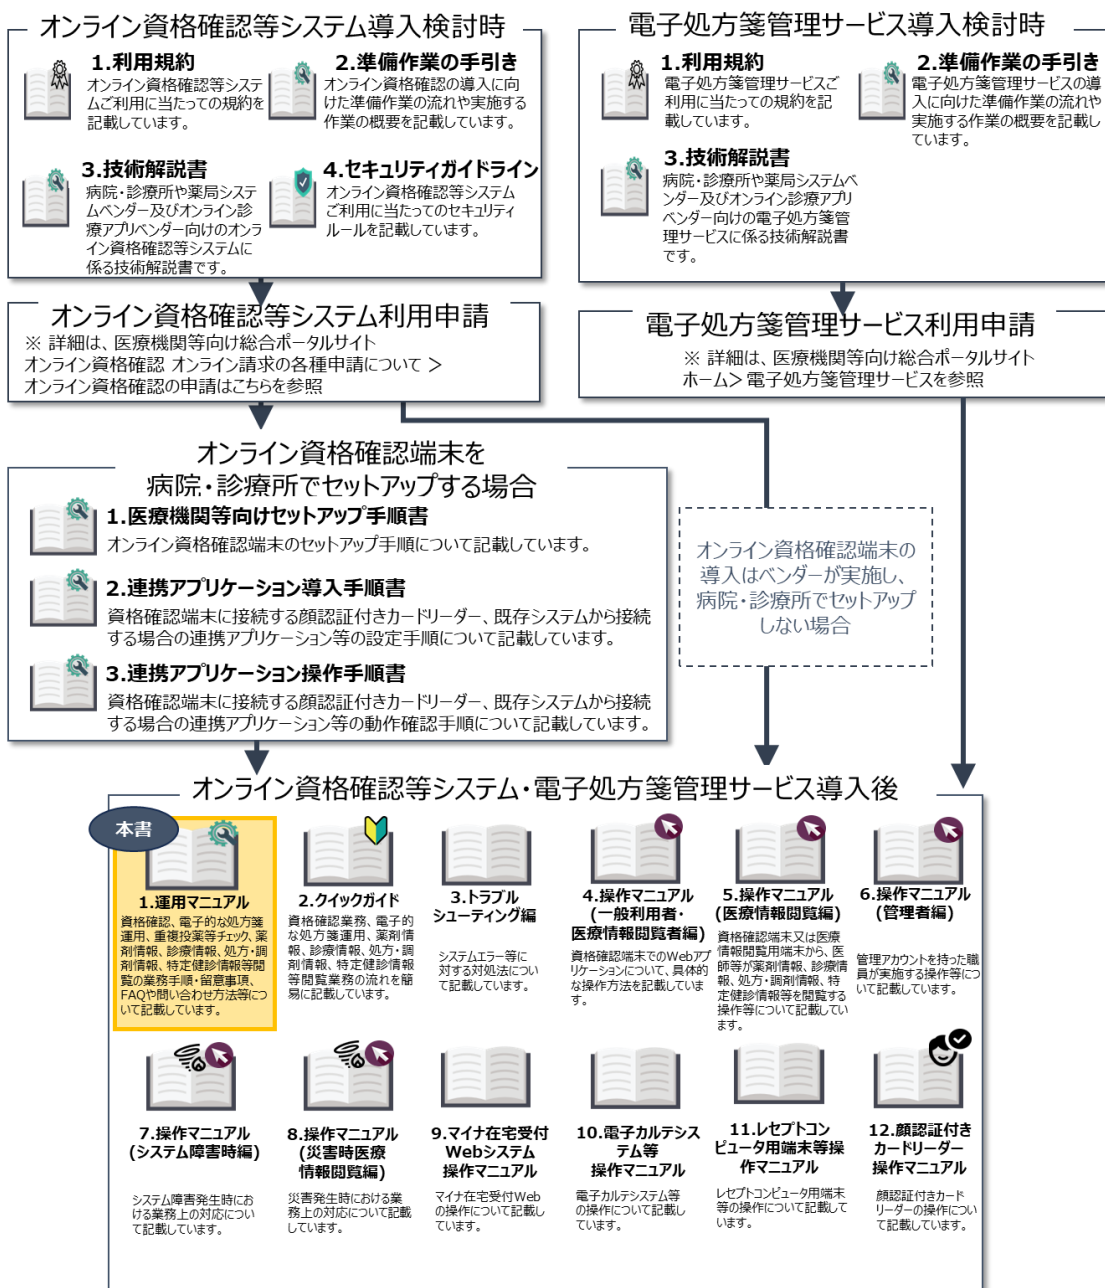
オンライン資格確認等システム導入検討時

1.利用規約
オンライン資格確認等システムご利用に当たっての規約を記載しています。

2.準備作業の手引き
オンライン資格確認の導入に向けた準備作業の流れや実施する作業の概要を記載しています。

3.技術解説書
病院・診療所や薬局システムベンダー及びオンライン診療アプリベンダー向けのオンライン資格確認等システムに係る技術解説書です。

4.セキュリティガイドライン
オンライン資格確認等システムご利用に当たってのセキュリティルールを記載しています。

電子処方箋管理サービス導入検討時

1.利用規約
電子処方箋管理サービスご利用に当たっての規約を記載しています。

2.準備作業の手引き
電子処方箋管理サービスの導入に向けた準備作業の流れや実施する作業の概要を記載しています。

3.技術解説書
病院・診療所や薬局システムベンダー及びオンライン診療アプリベンダー向けの電子処方箋管理サービスに係る技術解説書です。

オンライン資格確認等システム利用申請
※ 詳細は、医療機関等向け総合ポータルサイト
オンライン資格確認 オンライン請求の各種申請について ＞
オンライン資格確認の申請はこちらを参照

電子処方箋管理サービス利用申請
※ 詳細は、医療機関等向け総合ポータルサイト
ホーム＞電子処方箋管理サービスを参照

オンライン資格確認端末を
病院・診療所でセットアップする場合

1.医療機関等向けセットアップ手順書
オンライン資格確認端末のセットアップ手順について記載しています。

2.連携アプリケーション導入手順書
資格確認端末に接続する顔認証付きカードリーダー、既存システムから接続する場合の連携アプリケーション等の設定手順について記載しています。

3.連携アプリケーション操作手順書
資格確認端末に接続する顔認証付きカードリーダー、既存システムから接続する場合の連携アプリケーション等の動作確認手順について記載しています。

オンライン資格確認端末の導入はベンダーが実施し、病院・診療所でセットアップしない場合

オンライン資格確認等システム・電子処方箋管理サービス導入後

本書
1.運用マニュアル
資格確認、電子的な処方箋運用、重複投薬等チェック、薬剤情報、診療情報、処方・調剤情報、特定健診情報等閲覧の業務手順・留意事項、FAQや問い合わせ方法等について記載しています。

2.クイックガイド
資格確認業務、電子的な処方箋運用、薬剤情報、診療情報、処方・調剤情報、特定健診情報等閲覧業務の流れを簡易に記載しています。

3.トラブルシューティング編
システムエラー等に対する対処法について記載しています。

4.操作マニュアル（一般利用者・医療情報閲覧者編）
資格確認端末でのWebアプリケーションについて、具体的な操作方法を記載しています。

5.操作マニュアル（医療情報閲覧編）
資格確認端末又は医療情報閲覧用端末から、医師等が薬剤情報、診療情報、処方・調剤情報、特定健診情報等を閲覧する操作等について記載しています。

6.操作マニュアル（管理者編）
管理アカウントを持った職員が実施する操作等について記載しています。

7.操作マニュアル（システム障害時編）
システム障害発生時における業務上の対応について記載しています。

8.操作マニュアル（災害時医療情報閲覧編）
災害発生時における業務上の対応について記載しています。

9.マイナ在宅受付Webシステム操作マニュアル
マイナ在宅受付Webの操作について記載しています。

10.電子カルテシステム等操作マニュアル
電子カルテシステム等の操作について記載しています。

11.レセプトコンピュータ用端末等操作マニュアル
レセプトコンピュータ用端末等の操作について記載しています。

12.顔認証付きカードリーダー操作マニュアル
顔認証付きカードリーダーの操作について記載しています。